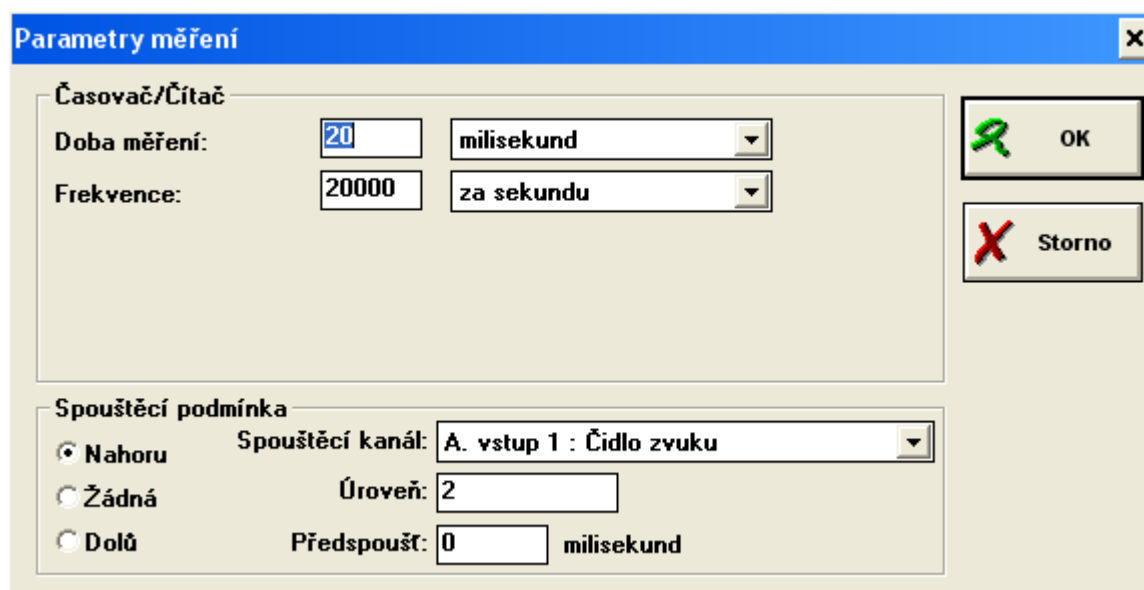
Parametry měření

×

Časovač/Čítač

Doba měření: 20 milisekund

Frekvence: 20000 za sekundu

OK

Storno

Spouštěcí podmínka

Nahoru

Žádná

Dolů

Spouštěcí kanál: A. vstup 1 : Čidlo zvuku

Úroveň: 2

Předspoušť: 0 milisekund